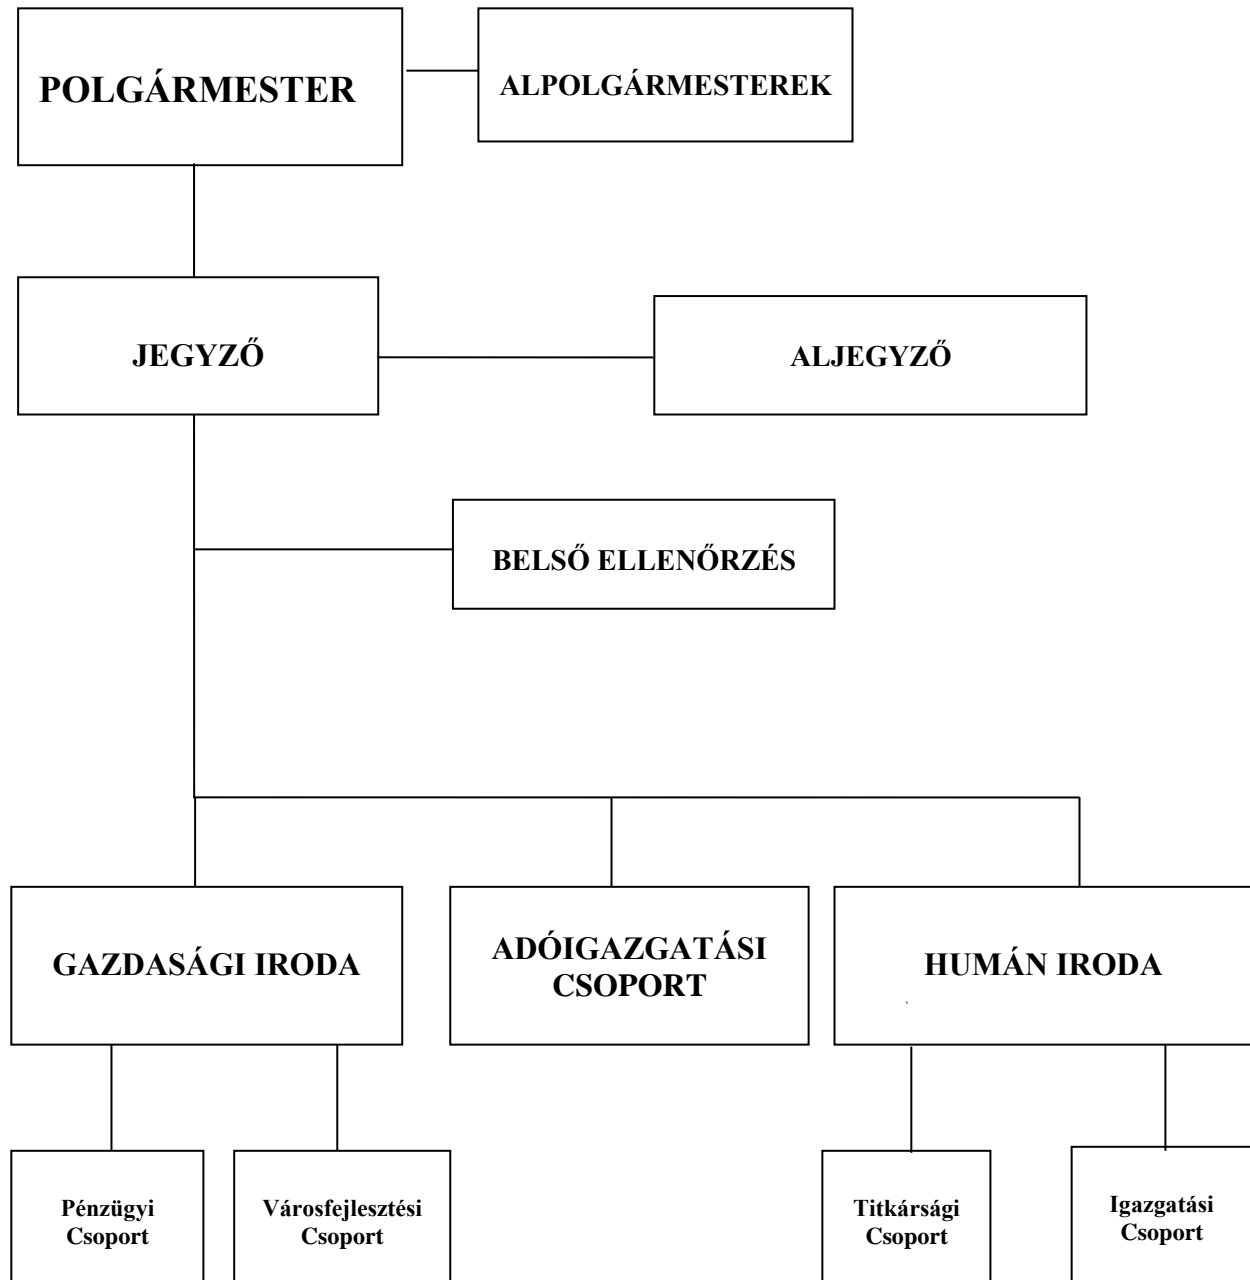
POLGÁRMESTER

ALPOLGÁRMESTEREK

JEGYZŐ

ALJEGYZŐ

BELSŐ ELLENŐRZÉS

GAZDASÁGI IRODA

ADÓIGAZGATÁSI CSOPORT

HUMÁN IRODA

Pénzügyi Csoport

Városfejlesztési Csoport

Titkársági Csoport

Igazgatási Csoport